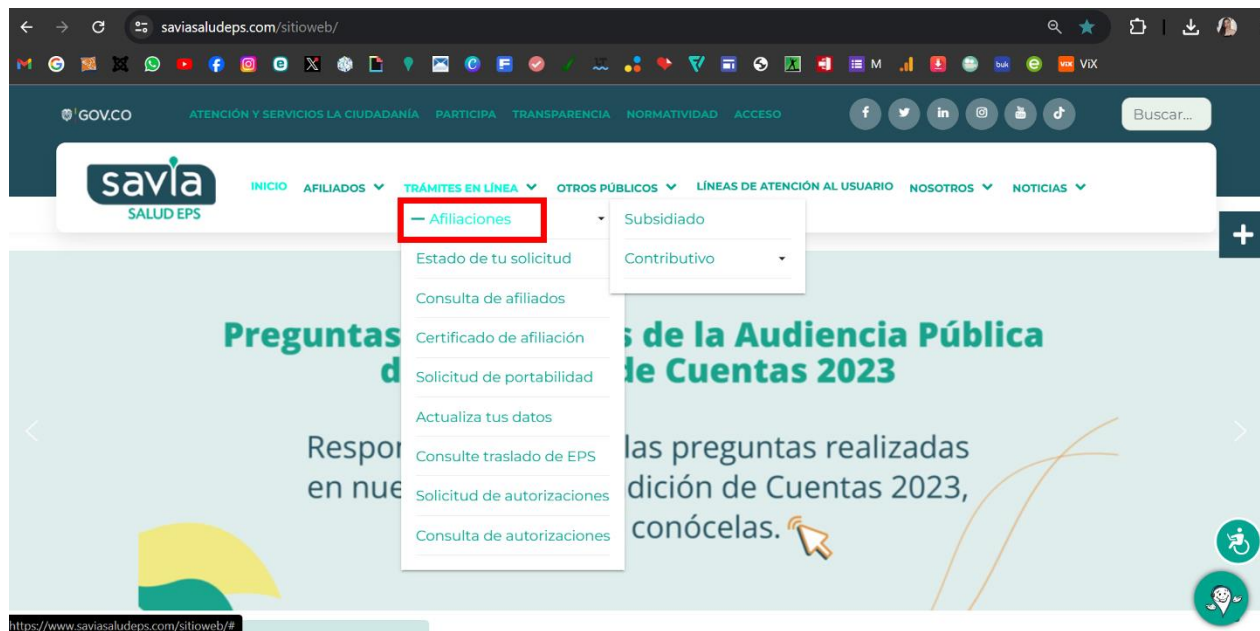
saviasaludeps.com/sitioweb/

M ViX

GOV.CO ATENCIÓN Y SERVICIOS LA CIUDADANÍA PARTICIPA TRANSPARENCIA NORMATIVIDAD ACCESO

Buscar...

savia SALUD EPS

INICIO AFILIADOS TRÁMITES EN LÍNEA OTROS PÚBLICOS LÍNEAS DE ATENCIÓN AL USUARIO NOSOTROS NOTICIAS

— Afiliaciones
Estado de tu solicitud
Consulta de afiliados
Certificado de afiliación
Solicitud de portabilidad
Actualiza tus datos
Consulte traslado de EPS
Solicitud de autorizaciones
Consulta de autorizaciones

Subsidiado
Contributivo

Preguntas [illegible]s de la Audiencia Pública d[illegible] de Cuentas 2023

Respo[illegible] las preguntas realizadas en nue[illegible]dición de Cuentas 2023, conócelas.

https://www.saviasaludeps.com/sitioweb/#